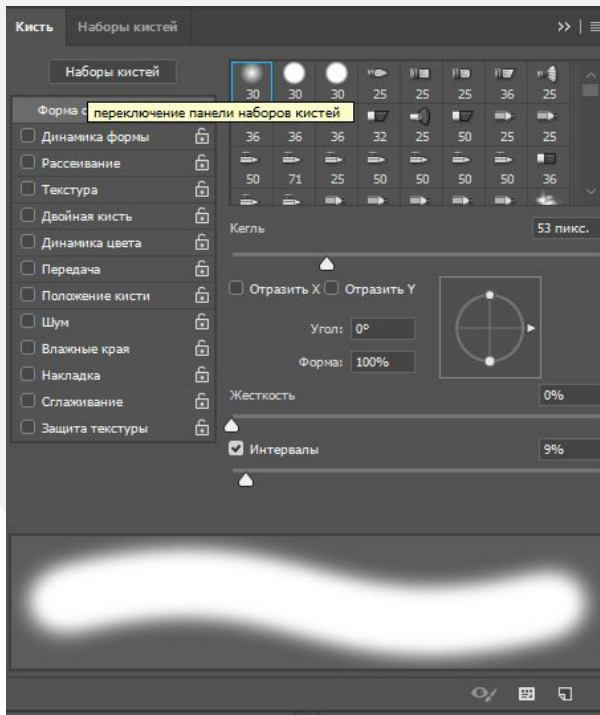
Кисть Наборы кистей

Наборы кистей

Форма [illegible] переключение панели наборов кистей

30 30 30 25 25 25 36 25
36 36 36 32 25 50 25 25
50 71 25 50 50 50 50 36

Динамика формы
Рассеивание
Текстура
Двойная кисть
Динамика цвета
Передача
Положение кисти
Шум
Влажные края
Накладка
Сглаживание
Защита текстуры

Кегль 53 пикс.

Отразить X Отразить Y

Угол: 0°
Форма: 100%

Жесткость 0%

Интервалы 9%